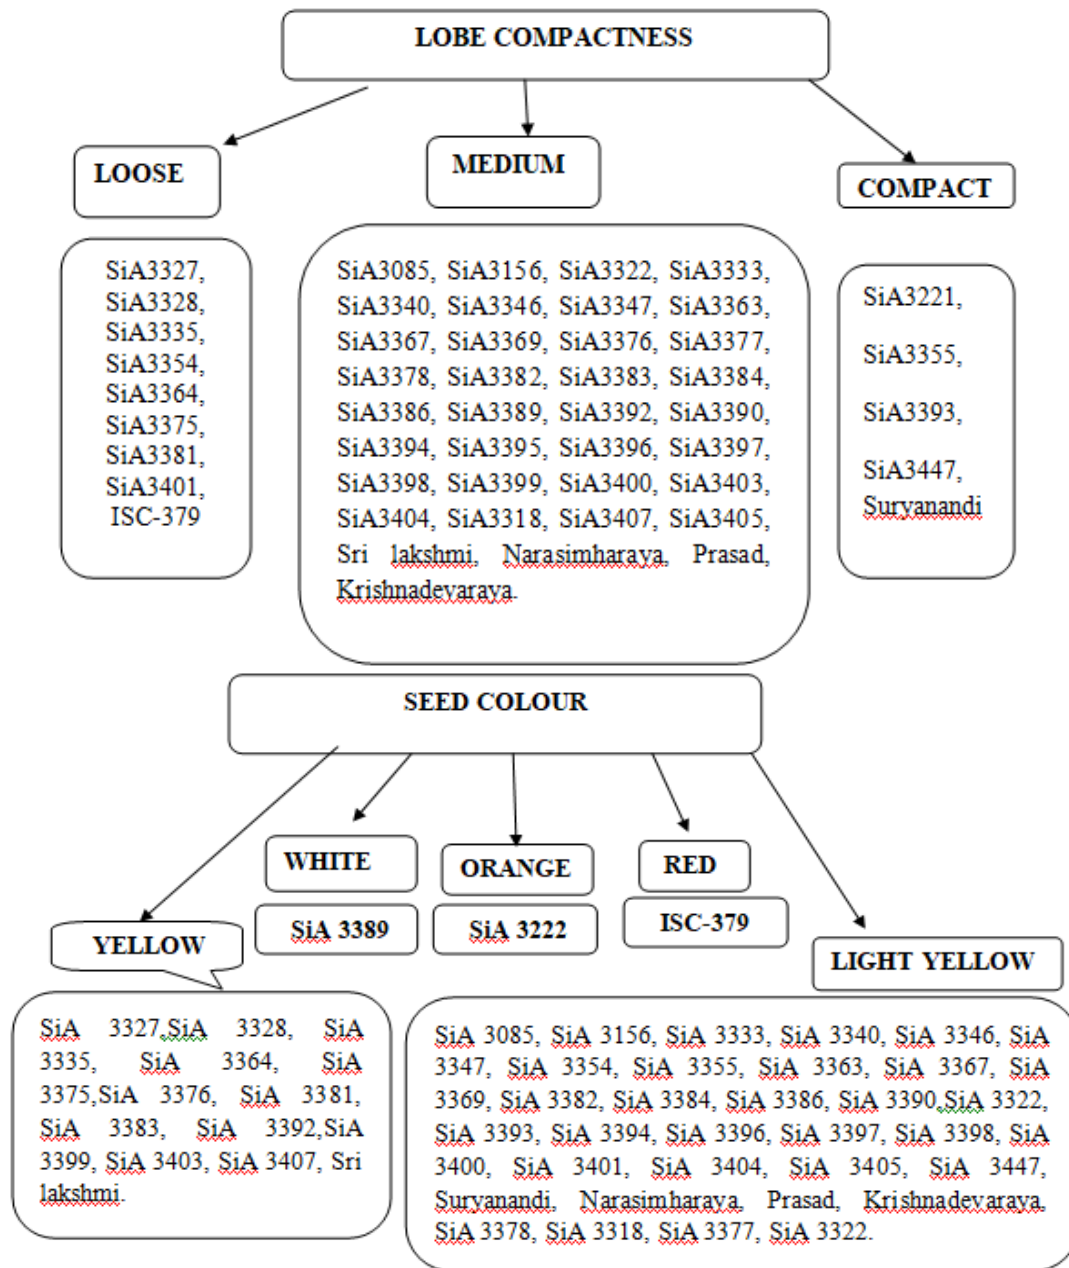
LOBE COMPACTNESS

LOOSE

MEDIUM

COMPACT

SiA3327, SiA3328, SiA3335, SiA3354, SiA3364, SiA3375, SiA3381, SiA3401, ISC-379

SiA3085, SiA3156, SiA3322, SiA3333, SiA3340, SiA3346, SiA3347, SiA3363, SiA3367, SiA3369, SiA3376, SiA3377, SiA3378, SiA3382, SiA3383, SiA3384, SiA3386, SiA3389, SiA3392, SiA3390, SiA3394, SiA3395, SiA3396, SiA3397, SiA3398, SiA3399, SiA3400, SiA3403, SiA3404, SiA3318, SiA3407, SiA3405, Sri lakshmi, Narasimharaya, Prasad, Krishnadevaraya.

SiA3221,

SiA3355,

SiA3393,

SiA3447, Suryanandi

SEED COLOUR

WHITE

ORANGE

RED

SiA 3389

SiA 3222

ISC-379

YELLOW

LIGHT YELLOW

SiA 3327,SiA 3328, SiA 3335, SiA 3364, SiA 3375,SiA 3376, SiA 3381, SiA 3383, SiA 3392,SiA 3399, SiA 3403, SiA 3407, Sri lakshmi.

SiA 3085, SiA 3156, SiA 3333, SiA 3340, SiA 3346, SiA 3347, SiA 3354, SiA 3355, SiA 3363, SiA 3367, SiA 3369, SiA 3382, SiA 3384, SiA 3386, SiA 3390,SiA 3322, SiA 3393, SiA 3394, SiA 3396, SiA 3397, SiA 3398, SiA 3400, SiA 3401, SiA 3404, SiA 3405, SiA 3447, Suryanandi, Narasimharaya, Prasad, Krishnadevaraya, SiA 3378, SiA 3318, SiA 3377, SiA 3322.